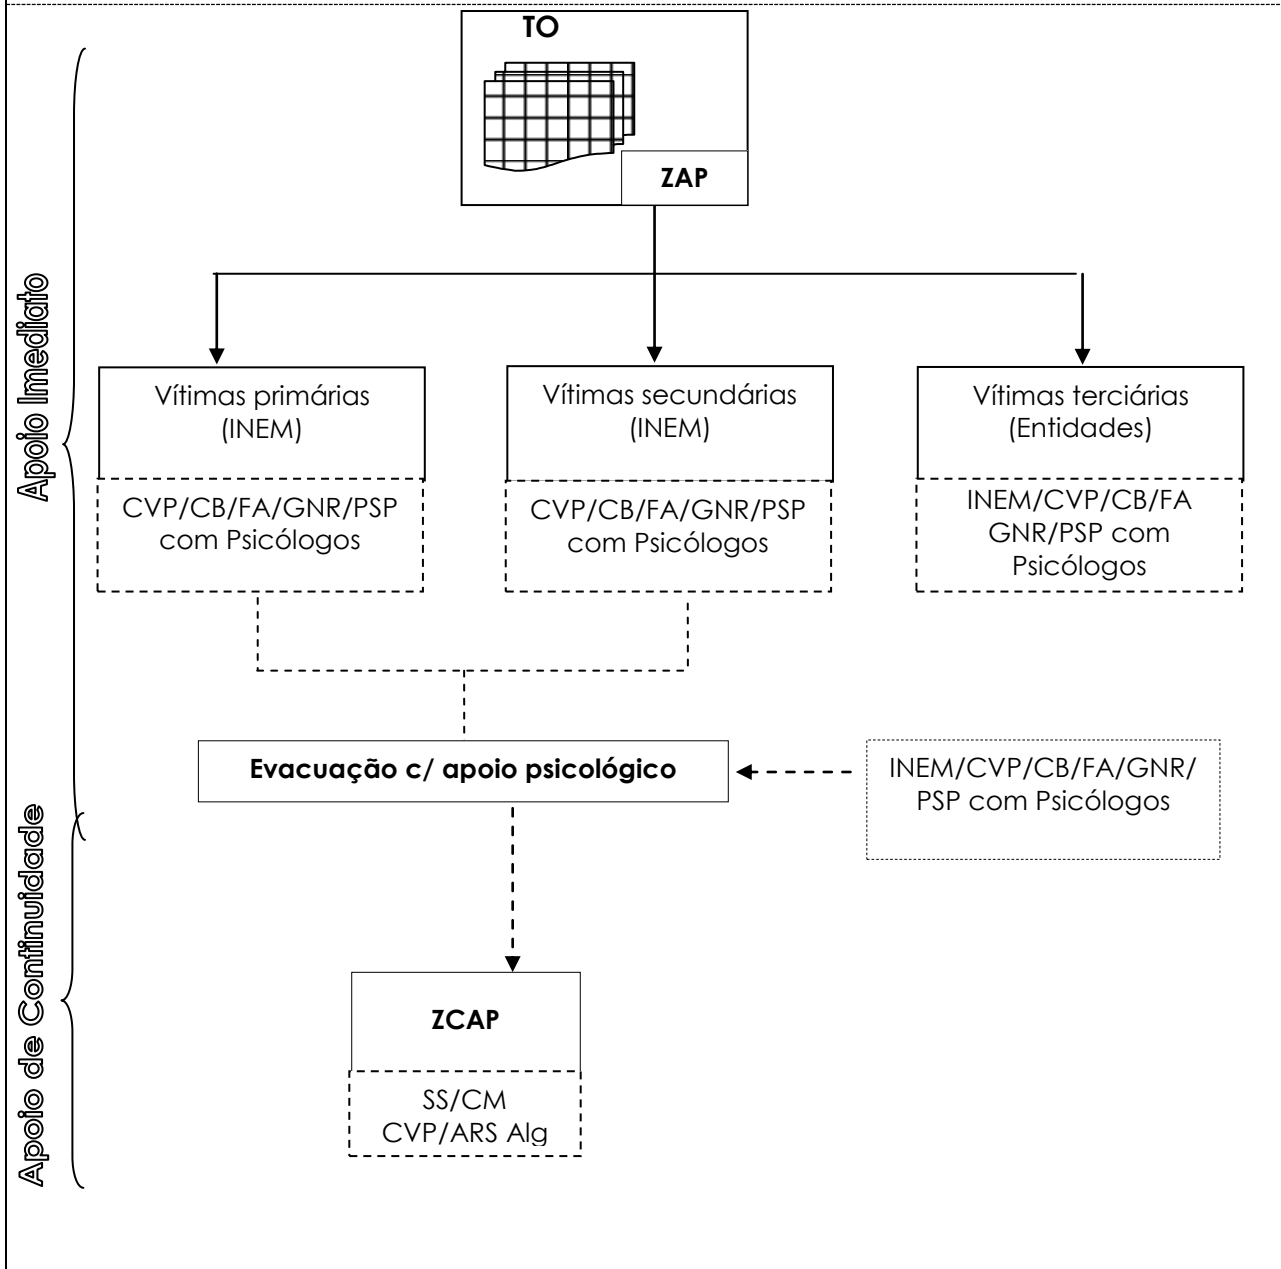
Apoio Imediato

Apoio de Continuidade

TO

ZAP

Vítimas primárias (INEM)

CVP/CB/FA/GNR/PSP com Psicólogos

Vítimas secundárias (INEM)

CVP/CB/FA/GNR/PSP com Psicólogos

Vítimas terciárias (Entidades)

INEM/CVP/CB/FA GNR/PSP com Psicólogos

Evacuação c/ apoio psicológico

INEM/CVP/CB/FA/GNR/ PSP com Psicólogos

ZCAP

SS/CM CVP/ARS Alg